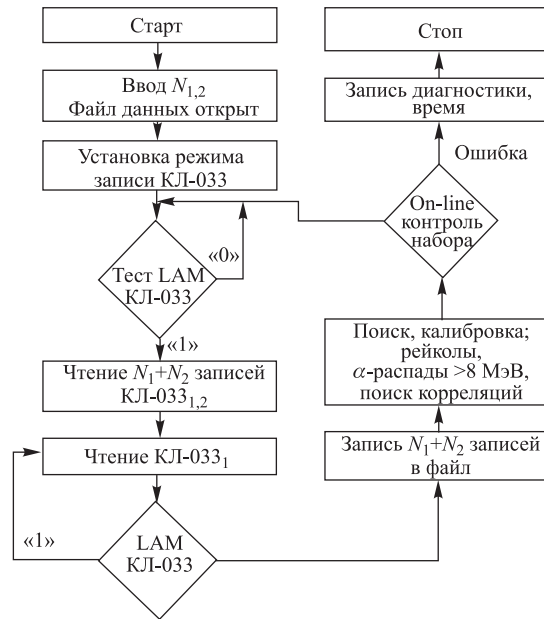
Старт

Ввод $N_{1,2}$
Файл данных открыт

Установка режима записи КЛ-033

Тест LAM КЛ-033

«0»

«1»

Чтение $N_1$+$N_2$ записей КЛ-033$_{1,2}$

Чтение КЛ-033$_1$

«1»

LAM КЛ-033

Стоп

Запись диагностики, время

Ошибка

On-line контроль набора

Поиск, калибровка; рейколы, $\alpha$-распады >8 МэВ, поиск корреляций

Запись $N_1$+$N_2$ записей в файл